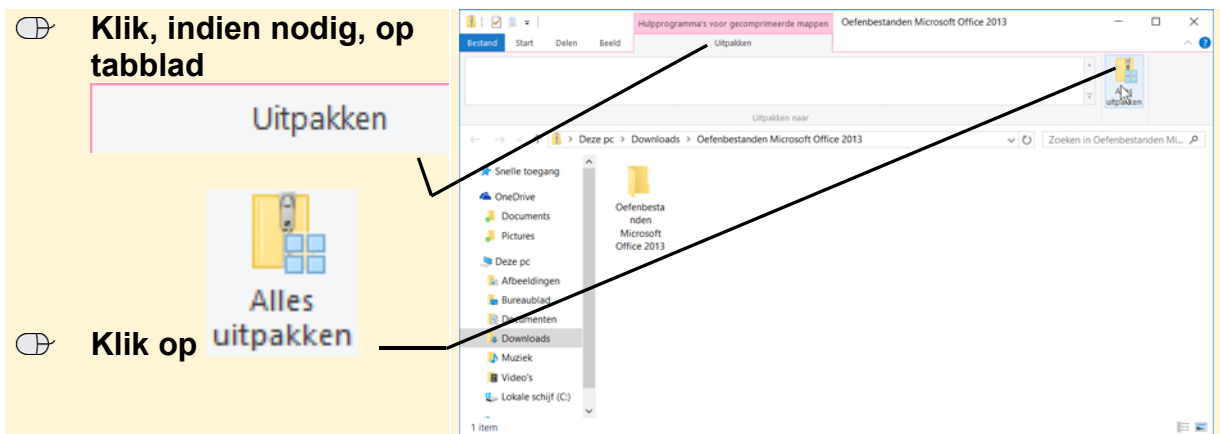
Klik, indien nodig, op tabblad

Uitpakken

Alles uitpakken

Klik op

Hulpprogramma's voor gecomprimeerde mappen
Oefenbestanden Microsoft Office 2013

Bestand
Start
Delen
Beeld
Uitpakken

Alles uitpakken

Uitpakken naar

Deze pc > Downloads > Oefenbestanden Microsoft Office 2013

Zoeken in Oefenbestanden Mi...

Snelle toegang
OneDrive
Documents
Pictures
Deze pc
Afbeeldingen
Bureaublad
Documenten
Downloads
Muziek
Video's
Lokale schijf (C:)

Oefenbestanden Microsoft Office 2013

1 item